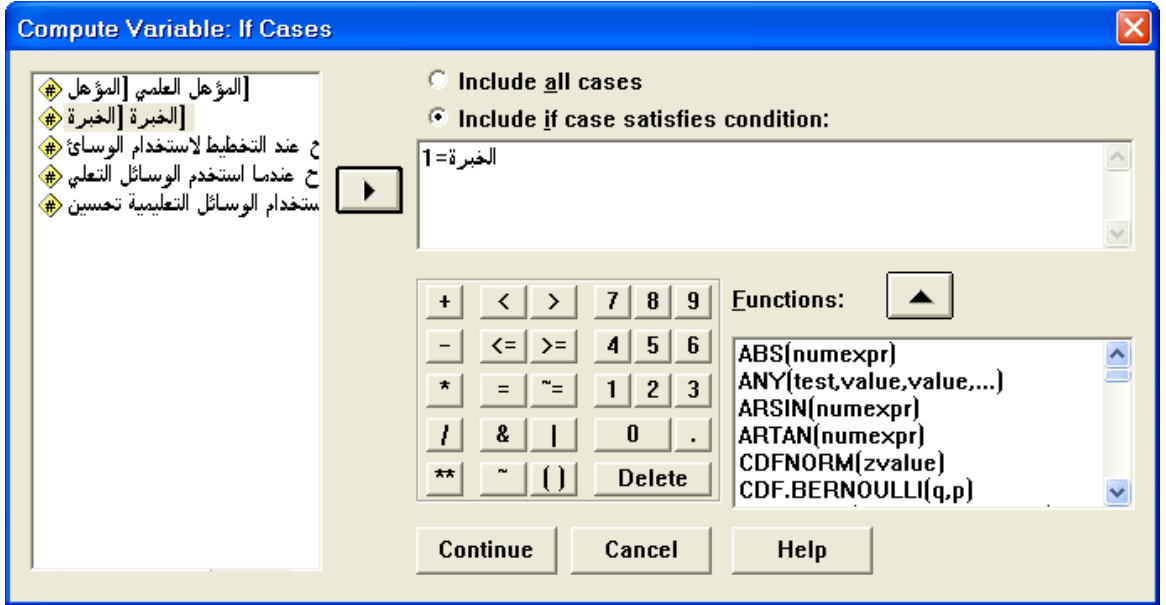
Compute Variable: If Cases

المؤهل العلمي [المؤهل]
الخبرة [الخبرة]
ح عند التخطيط لاستخدام الوسائ
ح عندما استخدم الوسائل التعلي
استخدام الوسائل التعليمية تحسين

Include all cases
Include if case satisfies condition:

الخبرة=1

| + | < | > | 7 | 8 | 9 |
|---|---|---|---|---|---|
| - | <= | >= | 4 | 5 | 6 |
| * | = | ~= | 1 | 2 | 3 |
| / | & | \| | 0 | | . |
| ** | ~ | ( ) | Delete | | |

Functions:

ABS(numexpr)
ANY(test,value,value,...)
ARSIN(numexpr)
ARTAN(numexpr)
CDFNORM(zvalue)
CDF.BERNOULLI(q,p)

Continue
Cancel
Help